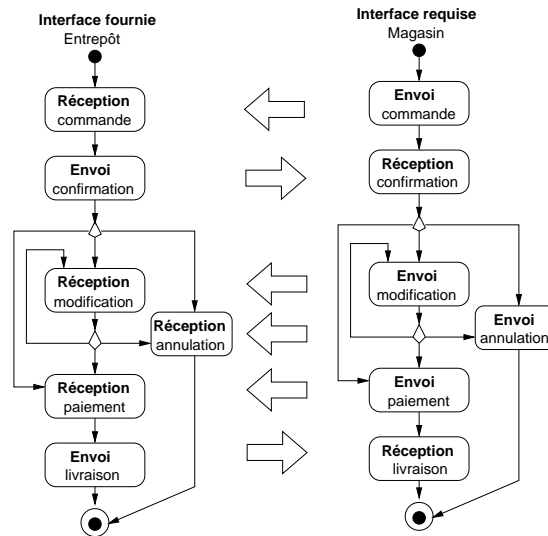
Interface fournie
Entrepôt

Réception
commande

Envoi
confirmation

Réception
modification

Réception
annulation

Réception
paiement

Envoi
livraison

Interface requise
Magasin

Envoi
commande

Réception
confirmation

Envoi
modification

Envoi
annulation

Envoi
paiement

Réception
livraison